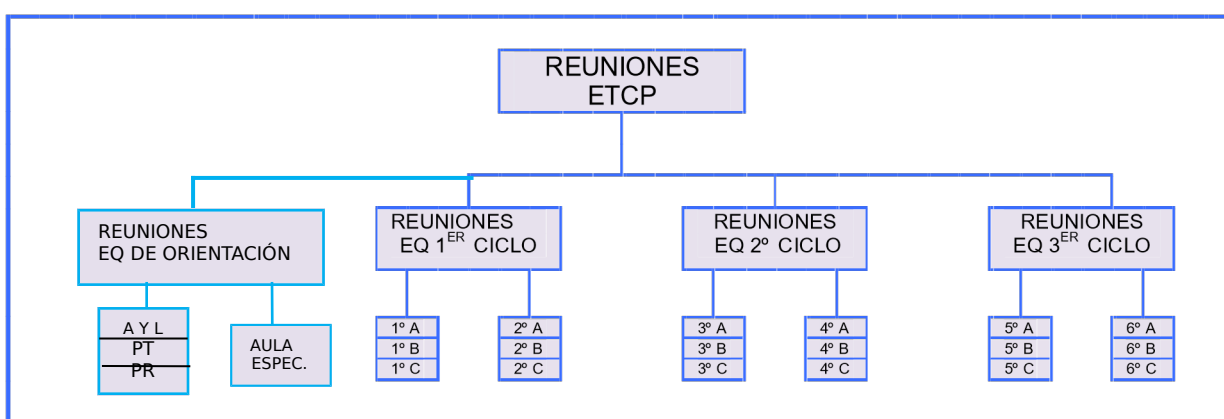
REUNIONES
ETCP

REUNIONES
EQ DE ORIENTACIÓN

A Y L
PT
PR

AULA
ESPEC.

REUNIONES
EQ 1$^{ER}$ CICLO

1º A
1º B
1º C

2º A
2º B
2º C

REUNIONES
EQ 2º CICLO

3º A
3º B
3º C

4º A
4º B
4º C

REUNIONES
EQ 3$^{ER}$ CICLO

5º A
5º B
5º C

6º A
6º B
6º C